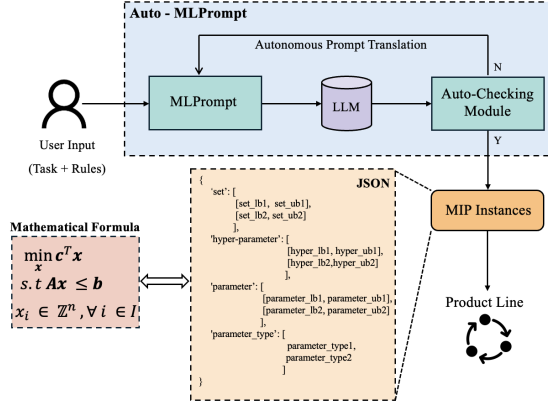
Auto - MLPrompt

Autonomous Prompt Translation

N

User Input

(Task + Rules)

MLPrompt

LLM

Auto-Checking Module

Y

JSON

{
'set': [
[set_lb1, set_ub1],
[set_lb2, set_ub2]
],
'hyper-parameter': [
[hyper_lb1, hyper_ub1],
[hyper_lb2,hyper_ub2]
],
'parameter': [
[parameter_lb1, parameter_ub1],
[parameter_lb2, parameter_ub2]
],
'parameter_type': [
parameter_type1,
parameter_type2
]
}

MIP Instances

Product Line

Mathematical Formula

$\min_{x} c^T x$

$s.t\ Ax \leq b$

$x_i \in \mathbb{Z}^n, \forall i \in I$